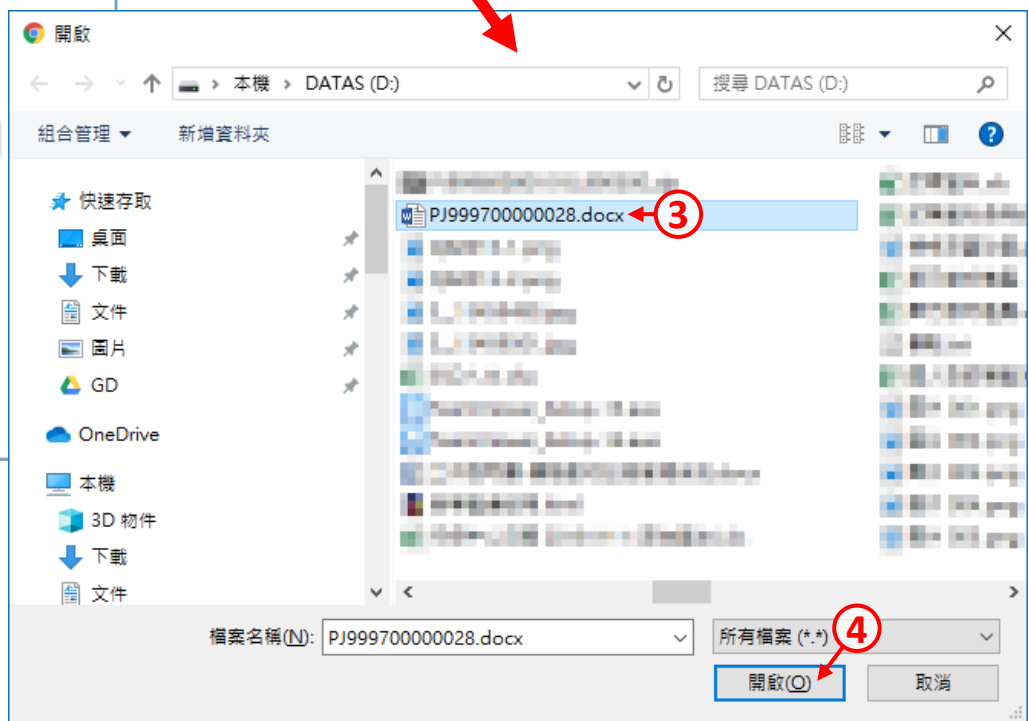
開啟

本機 > DATAS (D:)

搜尋 DATAS (D:)

組合管理 ▾ 新增資料夾

快速存取
桌面
下載
文件
圖片
GD
OneDrive
本機
3D 物件
下載
文件

PJ999700000028.docx
③

檔案名稱(N): PJ999700000028.docx
所有檔案 (*.*)
④
開啟(O) 取消